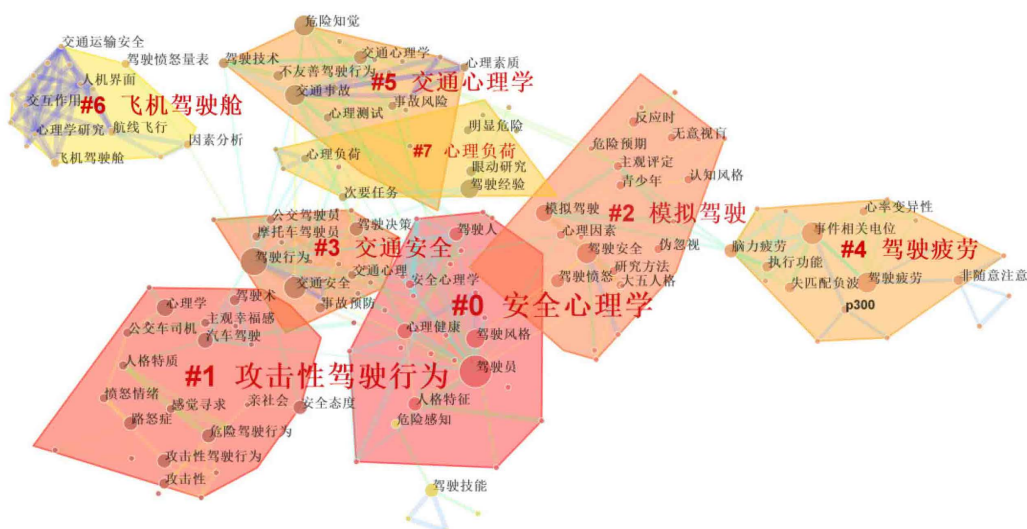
危险知觉
交通运输安全
驾驶愤怒量表
驾驶技术
交通心理学
心理素质
不友善驾驶行为
#5 交通心理学
人机界面
交通事故
事故风险
交互作用
#6 飞机驾驶舱
心理测试
心理学研究
航线飞行
明显危险
反应时
因素分析
无意视盲
飞机驾驶舱
心理负荷
#7 心理负荷
危险预期
眼动研究
主观评定
驾驶经验
青少年
认知风格
次要任务
模拟驾驶
#2 模拟驾驶
心率变异性
公交驾驶员
驾驶决策
驾驶人
事件相关电位
摩托车驾驶员
心理因素
#3 交通安全
驾驶安全
伪忽视
脑力疲劳
#4 驾驶疲劳
驾驶行为
执行功能
交通心理
研究方法
驾驶愤怒
交通安全
失匹配负波
驾驶疲劳
非随意注意
大五人格
安全心理学
心理学
驾驶术
事故预防
#0 安全心理学
p300
主观幸福感
公交车司机
汽车驾驶
心理健康
驾驶风格
人格特质
驾驶员
#1 攻击性驾驶行为
愤怒情绪
感觉寻求
亲社会
安全态度
人格特征
路怒症
危险驾驶行为
危险感知
攻击性驾驶行为
攻击性
驾驶技能